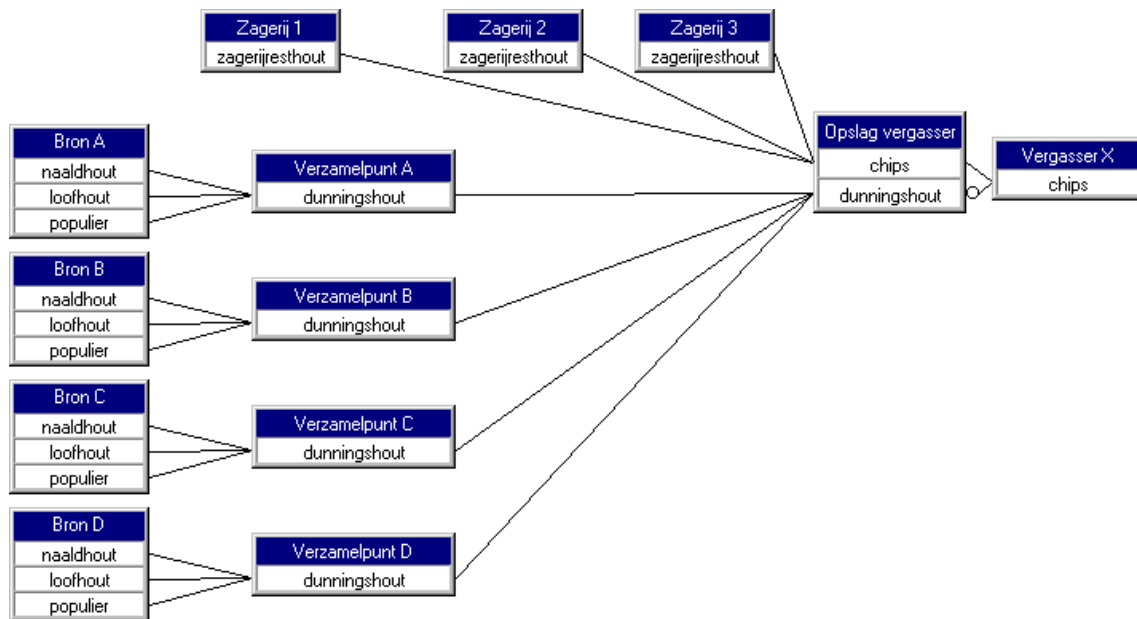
Zagerij 1
zagerijresthout

Zagerij 2
zagerijresthout

Zagerij 3
zagerijresthout

Bron A
naaldhout
loofhout
populier

Verzamelpunt A
dunningshout

Opslag vergasser
chips
dunningshout

Vergasser X
chips

Bron B
naaldhout
loofhout
populier

Verzamelpunt B
dunningshout

Bron C
naaldhout
loofhout
populier

Verzamelpunt C
dunningshout

Bron D
naaldhout
loofhout
populier

Verzamelpunt D
dunningshout